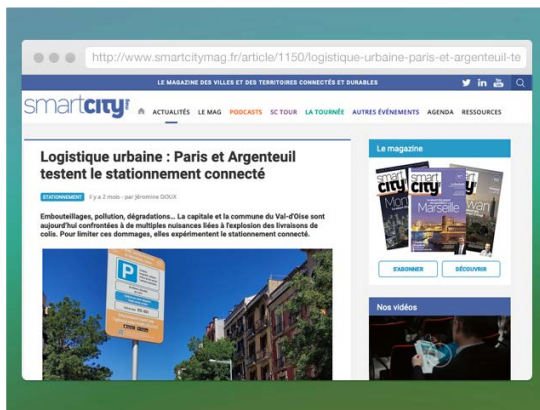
http://www.smartcitymag.fr/article/1150/logistique-urbaine-paris-et-argenteuil-te

LE MAGAZINE DES VILLES ET DES TERRITOIRES CONNECTÉS ET DURABLES

smartcity

ACTUALITÉS LE MAG PODCASTS SC TOUR LA TOURNÉE AUTRES ÉVÉNEMENTS AGENDA RESSOURCES

Logistique urbaine : Paris et Argenteuil testent le stationnement connecté

STATIONNEMENT Il y a 2 mois - par Jéromine DOUX

Embouteillages, pollution, dégradations... La capitale et la commune du Val-d'Oise sont aujourd'hui confrontées à de multiples nuisances liées à l'explosion des livraisons de colis. Pour limiter ces dommages, elles expérimentent le stationnement connecté.

Le magazine

smart city Marseille

S'ABONNER DÉCOUVRIR

Nos vidéos